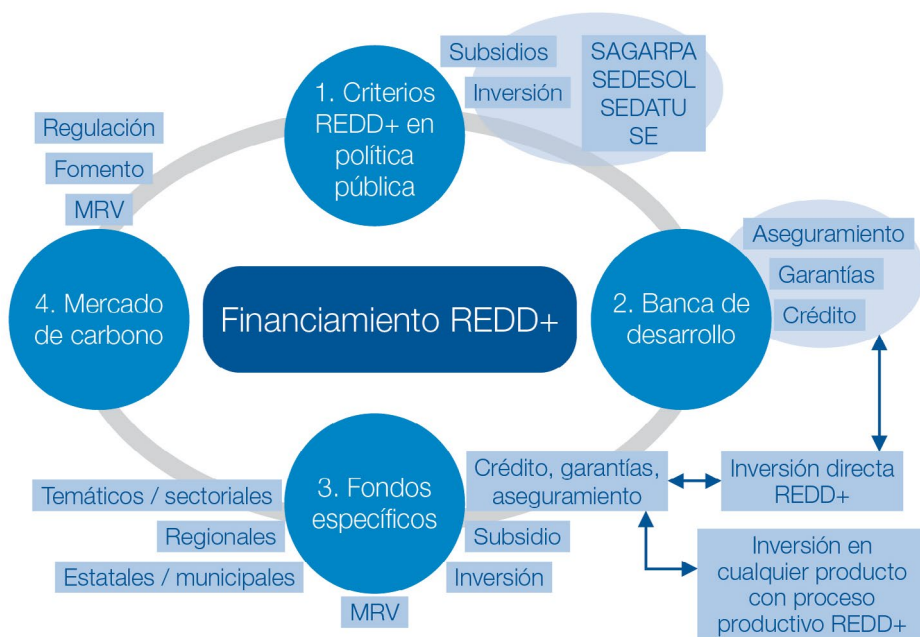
Subsidios

Inversión

SAGARPA
SEDESOL
SEDATU
SE

1. Criterios REDD+ en política pública

Regulación

Fomento

MRV

4. Mercado de carbono

Financiamiento REDD+

2. Banca de desarrollo

Aseguramiento

Garantías

Crédito

Inversión directa REDD+

Crédito, garantías, aseguramiento

3. Fondos específicos

Temáticos / sectoriales

Regionales

Estatales / municipales

MRV

Subsidio

Inversión

Inversión en cualquier producto con proceso productivo REDD+